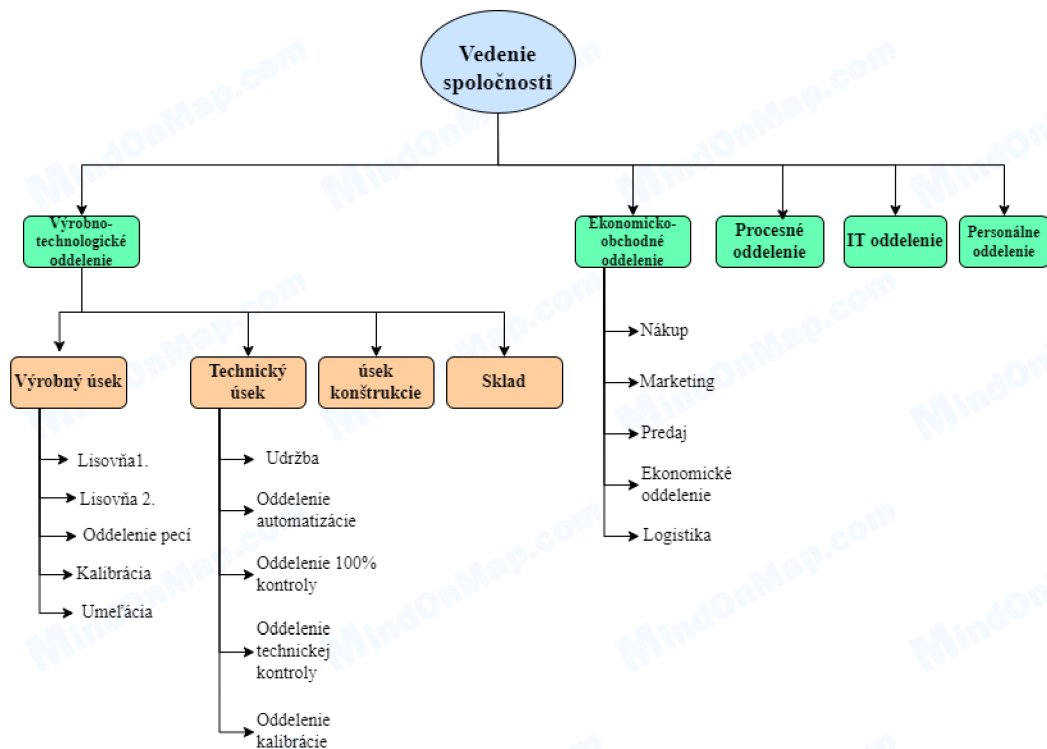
Vedenie spoločnosti

Výrobno-technologické oddelenie

Ekonomicko-obchodné oddelenie

Procesné oddelenie

IT oddelenie

Personálne oddelenie

Výrobný úsek

Technický úsek

úsek konštrukcie

Sklad

Lisovňa1.

Lisovňa 2.

Oddelenie pecí

Kalibrácia

Umeľácia

Udržba

Oddelenie automatizácie

Oddelenie 100% kontroly

Oddelenie technickej kontroly

Oddelenie kalibrácie

Nákup

Marketing

Predaj

Ekonomické oddelenie

Logistika

MindOnMap.com